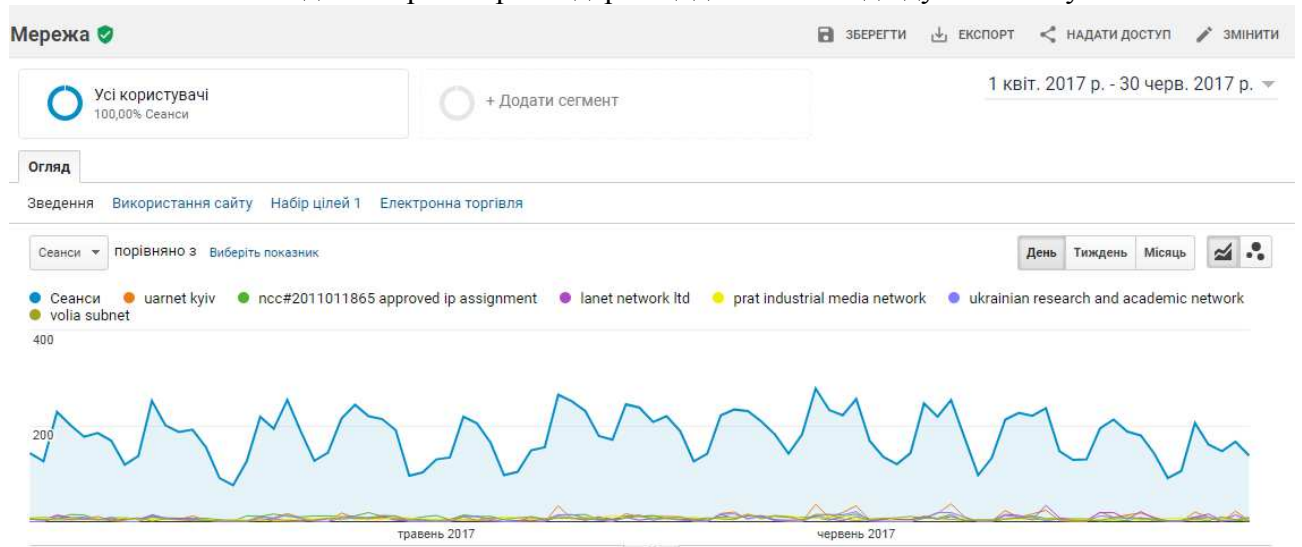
Мережа

ЗБЕРЕГТИ ЕКСПОРТ НАДАТИ ДОСТУП ЗМІНИТИ

Усі користувачі
100,00% Сеанси

+ Додати сегмент

1 квіт. 2017 р. - 30 черв. 2017 р.

Огляд

Зведення Використання сайту Набір цілей 1 Електронна торгівля

Сеанси порівняно з Виберіть показник

День Тиждень Місяць

Сеанси uarnet kyiv ncc#2011011865 approved ip assignment lanet network ltd prat industrial media network ukrainian research and academic network volia subnet

400

200

травень 2017 червень 2017